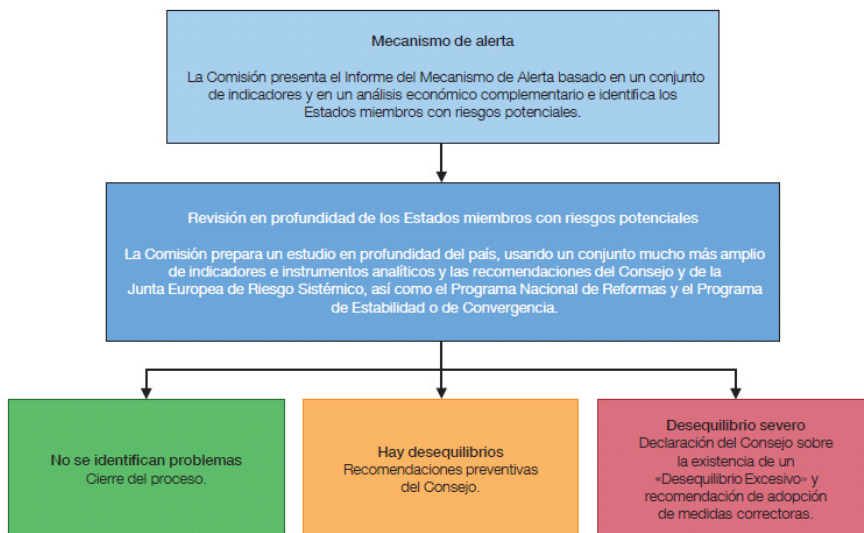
Mecanismo de alerta

La Comisión presenta el Informe del Mecanismo de Alerta basado en un conjunto de indicadores y en un análisis económico complementario e identifica los Estados miembros con riesgos potenciales.

Revisión en profundidad de los Estados miembros con riesgos potenciales

La Comisión prepara un estudio en profundidad del país, usando un conjunto mucho más amplio de indicadores e instrumentos analíticos y las recomendaciones del Consejo y de la Junta Europea de Riesgo Sistémico, así como el Programa Nacional de Reformas y el Programa de Estabilidad o de Convergencia.

No se identifican problemas
Cierre del proceso.

Hay desequilibrios
Recomendaciones preventivas del Consejo.

Desequilibrio severo
Declaración del Consejo sobre la existencia de un «Desequilibrio Excesivo» y recomendación de adopción de medidas correctoras.